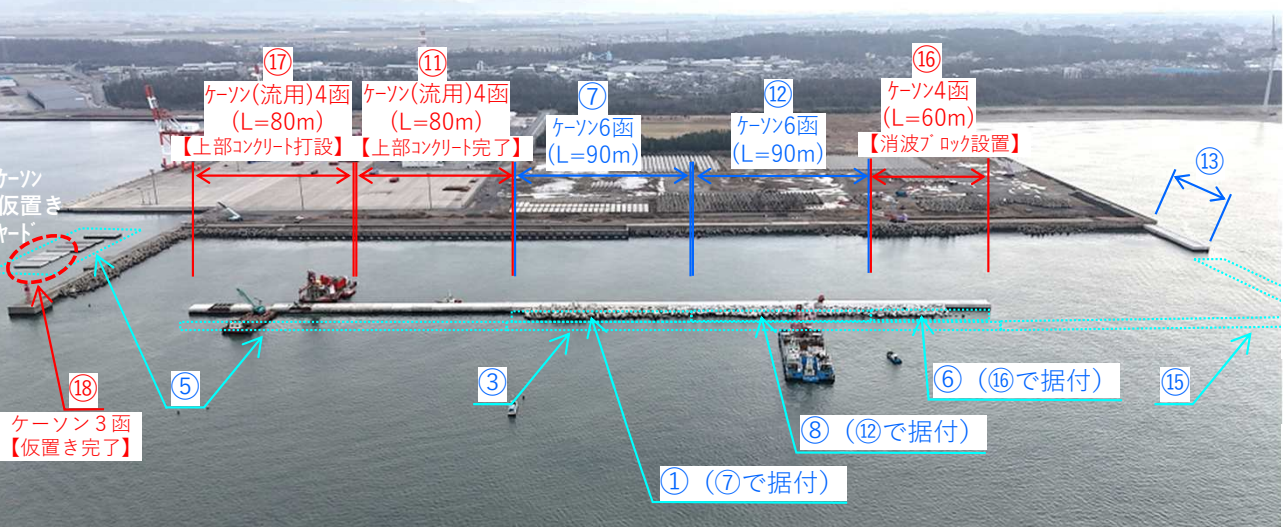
⑰
ケーソン(流用)4函
(L=80m)
【上部コンクリート打設】

⑪
ケーソン(流用)4函
(L=80m)
【上部コンクリート完了】

⑦
ケーソン6函
(L=90m)

⑫
ケーソン6函
(L=90m)

⑯
ケーソン4函
(L=60m)
【消波ブロック設置】

⑬

ケーソン
仮置き
ヤード

⑱
ケーソン３函
【仮置き完了】

⑤

③

⑥（⑯で据付）

⑮

⑧（⑫で据付）

①（⑦で据付）